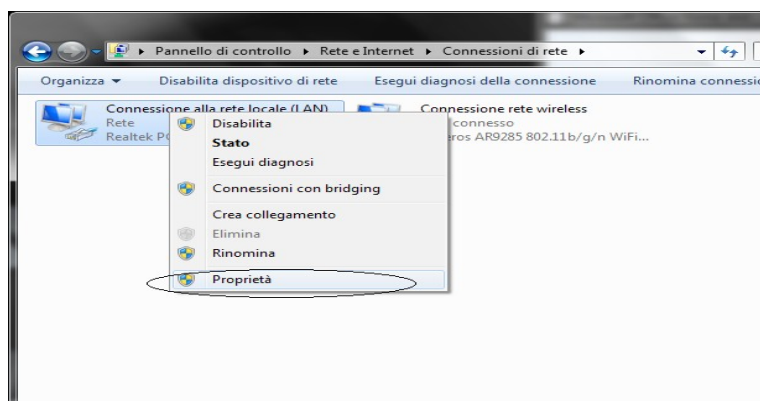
▸ Pannello di controllo ▸ Rete e Internet ▸ Connessioni di rete ▸

Organizza ▾ Disabilita dispositivo di rete Esegui diagnosi della connessione Rinomina connessio

Connessione alla rete locale (LAN)
Rete
Realtek P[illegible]

Connessione rete wireless
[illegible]connesso
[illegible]eros AR9285 802.11b/g/n WiFi...

Disabilita
Stato
Esegui diagnosi
Connessioni con bridging
Crea collegamento
Elimina
Rinomina
Proprietà